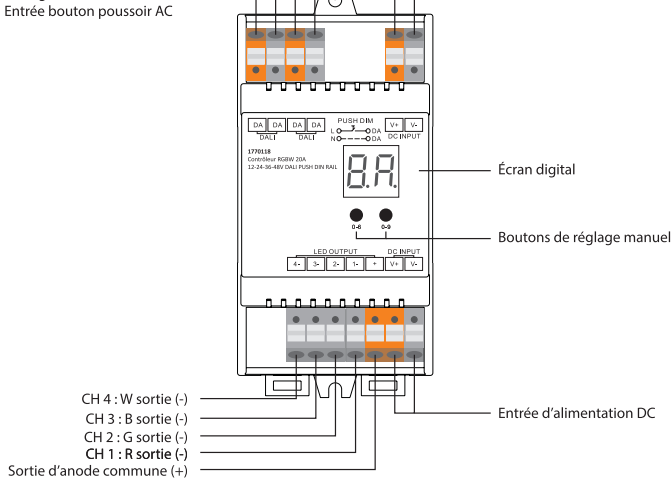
Entrée bouton poussoir AC

DA DA DA DA
DALI DALI
PUSH DIM
L DA
N DA
V+ V-
DC INPUT

1770118
Contrôleur RGBW 20A
12-24-36-48V DALI PUSH DIN RAIL

8.8.

0-8 0-9

Écran digital

Boutons de réglage manuel

LED OUTPUT
DC INPUT
4- 3- 2- 1- + V+ V-

CH 4 : W sortie (-)
CH 3 : B sortie (-)
CH 2 : G sortie (-)
CH 1 : R sortie (-)
Sortie d'anode commune (+)

Entrée d'alimentation DC